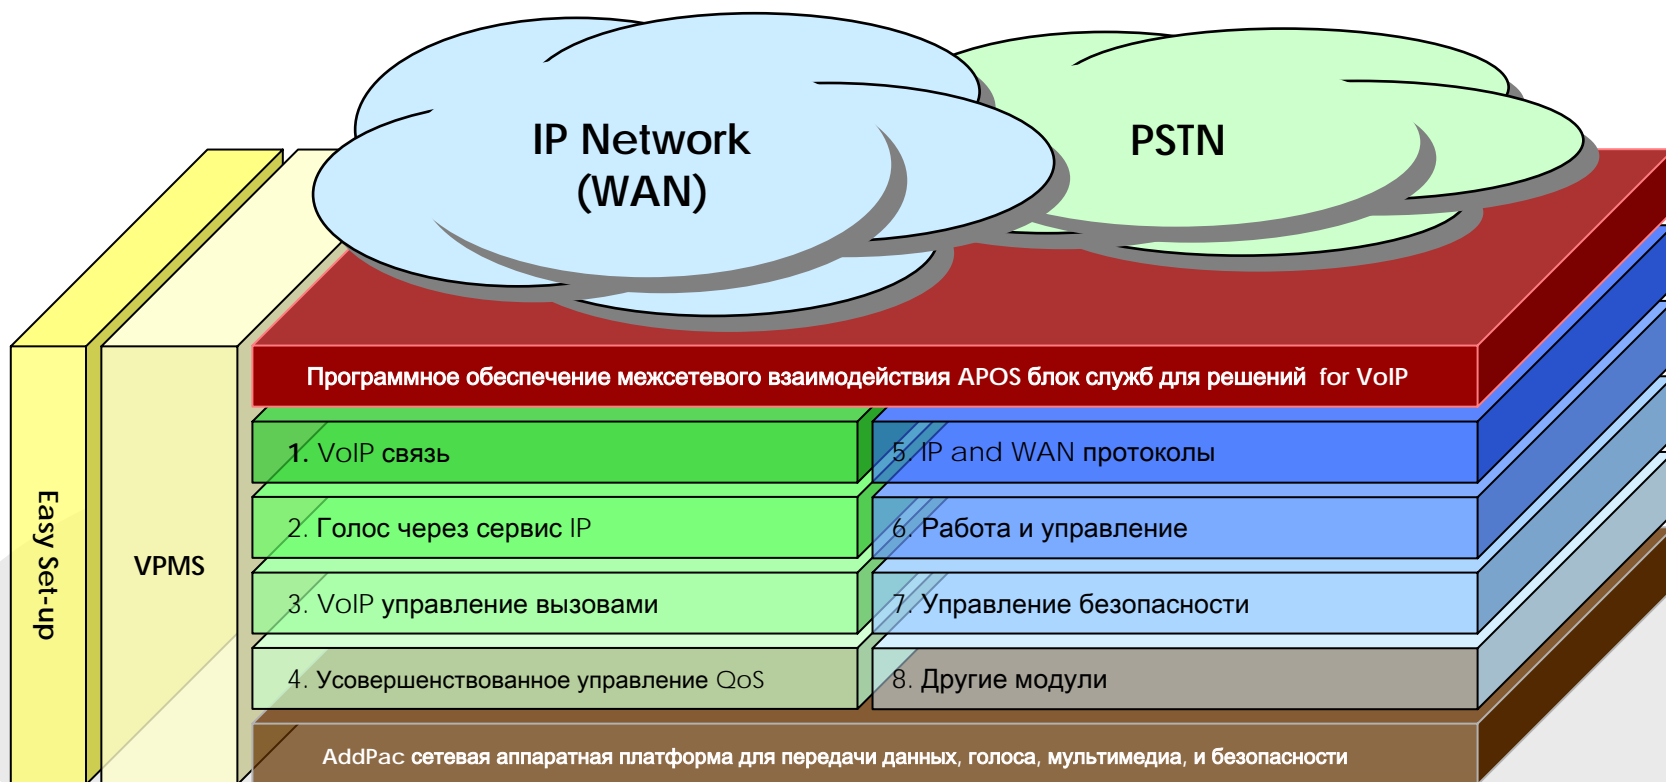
IP Network (WAN)

PSTN

Easy Set-up

VPMS

Программное обеспечение межсетевого взаимодействия APOS блок служб для решений for VoIP

1. VoIP связь

5. IP and WAN протоколы

2. Голос через сервис IP

6. Работа и управление

3. VoIP управление вызовами

7. Управление безопасности

4. Усовершенствованное управление QoS

8. Другие модули

AddPac сетевая аппаратная платформа для передачи данных, голоса, мультимедиа, и безопасности